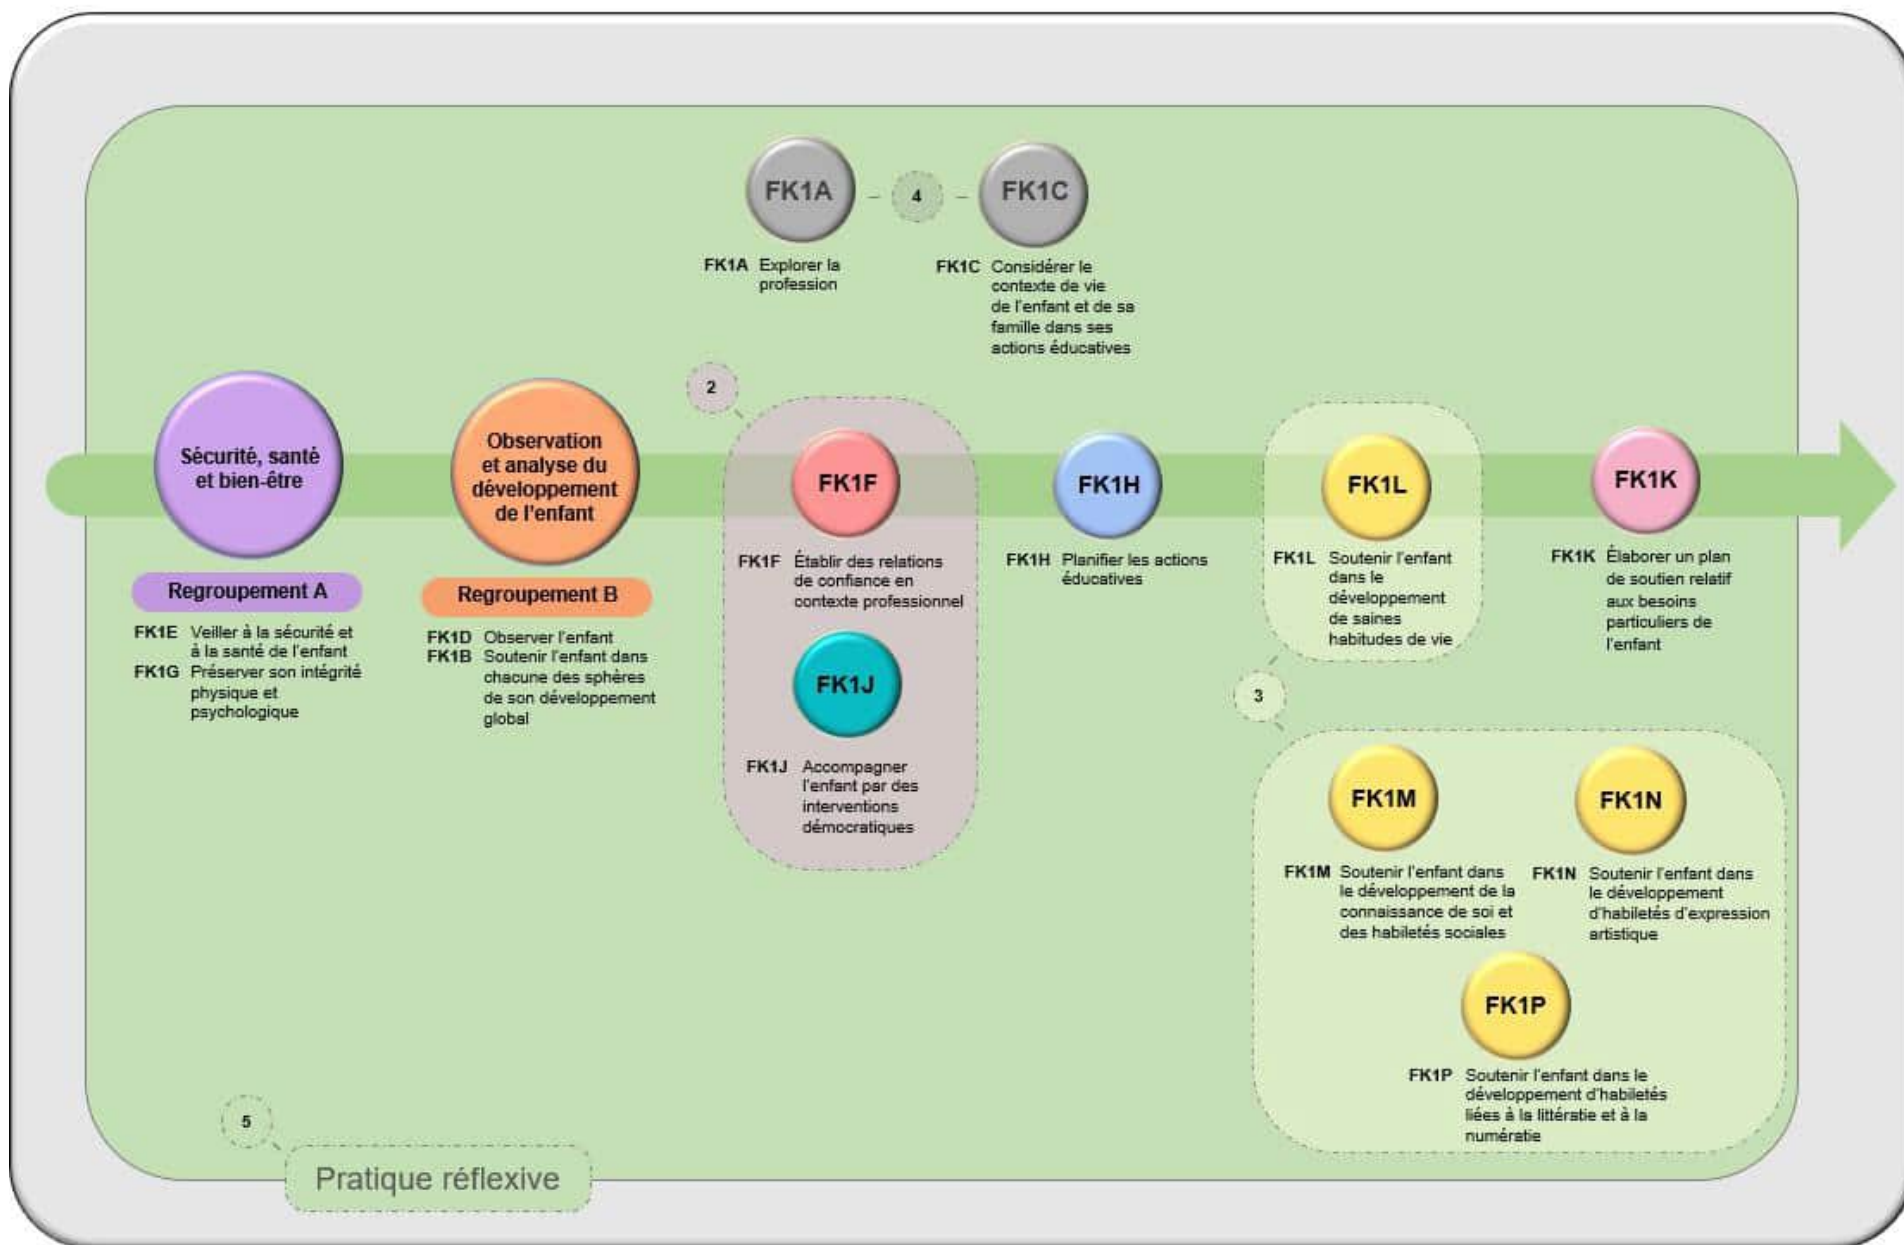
FK1A

4

FK1C

FK1A Explorer la profession

FK1C Considérer le contexte de vie de l'enfant et de sa famille dans ses actions éducatives

2

Sécurité, santé et bien-être

Regroupement A

FK1E Veiller à la sécurité et à la santé de l'enfant
FK1G Préserver son intégrité physique et psychologique

Observation et analyse du développement de l'enfant

Regroupement B

FK1D Observer l'enfant
FK1B Soutenir l'enfant dans chacune des sphères de son développement global

FK1F

FK1F Établir des relations de confiance en contexte professionnel

FK1J

FK1J Accompagner l'enfant par des interventions démocratiques

FK1H

FK1H Planifier les actions éducatives

FK1L

FK1L Soutenir l'enfant dans le développement de saines habitudes de vie

FK1K

FK1K Élaborer un plan de soutien relatif aux besoins particuliers de l'enfant

3

FK1M

FK1M Soutenir l'enfant dans le développement de la connaissance de soi et des habiletés sociales

FK1N

FK1N Soutenir l'enfant dans le développement d'habiletés d'expression artistique

FK1P

FK1P Soutenir l'enfant dans le développement d'habiletés liées à la littératie et à la numératie

5

Pratique réflexive